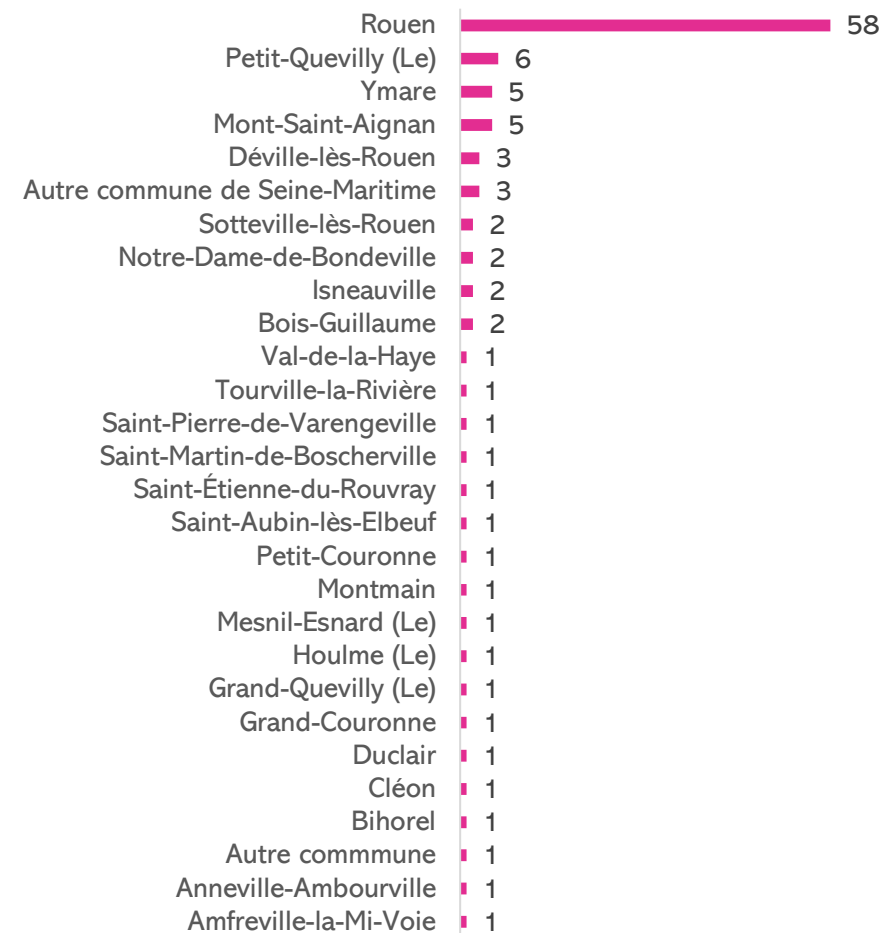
| | |
|---|---|
| Rouen | 58 |
| Petit-Quevilly (Le) | 6 |
| Ymare | 5 |
| Mont-Saint-Aignan | 5 |
| Déville-lès-Rouen | 3 |
| Autre commune de Seine-Maritime | 3 |
| Sotteville-lès-Rouen | 2 |
| Notre-Dame-de-Bondeville | 2 |
| Isneauville | 2 |
| Bois-Guillaume | 2 |
| Val-de-la-Haye | 1 |
| Tourville-la-Rivière | 1 |
| Saint-Pierre-de-Varengeville | 1 |
| Saint-Martin-de-Boscherville | 1 |
| Saint-Étienne-du-Rouvray | 1 |
| Saint-Aubin-lès-Elbeuf | 1 |
| Petit-Couronne | 1 |
| Montmain | 1 |
| Mesnil-Esnard (Le) | 1 |
| Houlme (Le) | 1 |
| Grand-Quevilly (Le) | 1 |
| Grand-Couronne | 1 |
| Duclair | 1 |
| Cléon | 1 |
| Bihorel | 1 |
| Autre commmune | 1 |
| Anneville-Ambourville | 1 |
| Amfreville-la-Mi-Voie | 1 |